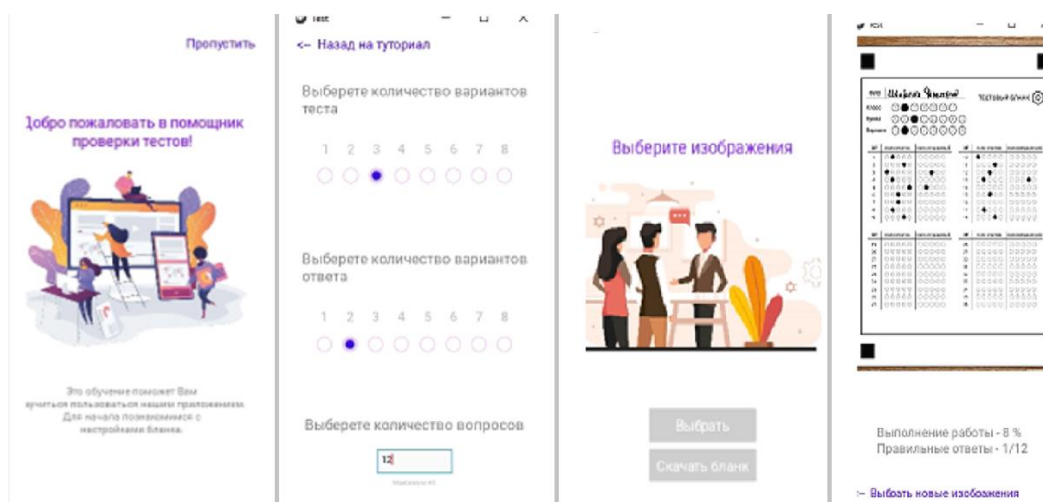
Пропустить

Добро пожаловать в помощник проверки тестов!

Это обучение поможет Вам научиться пользоваться нашим приложением. Для начала познакомимся с настройками бланка.

Test

<- Назад на туториал

Выберете количество вариантов теста

1 2 3 4 5 6 7 8

Выберете количество вариантов ответа

1 2 3 4 5 6 7 8

Выберете количество вопросов

12

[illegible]

Выберите изображения

Выбрать

Скачать бланк

Test

ТЕСТОВЫЙ БЛАНК

Выполнение работы - 8 %
Правильные ответы - 1/12

<- Выбрать новые изображения